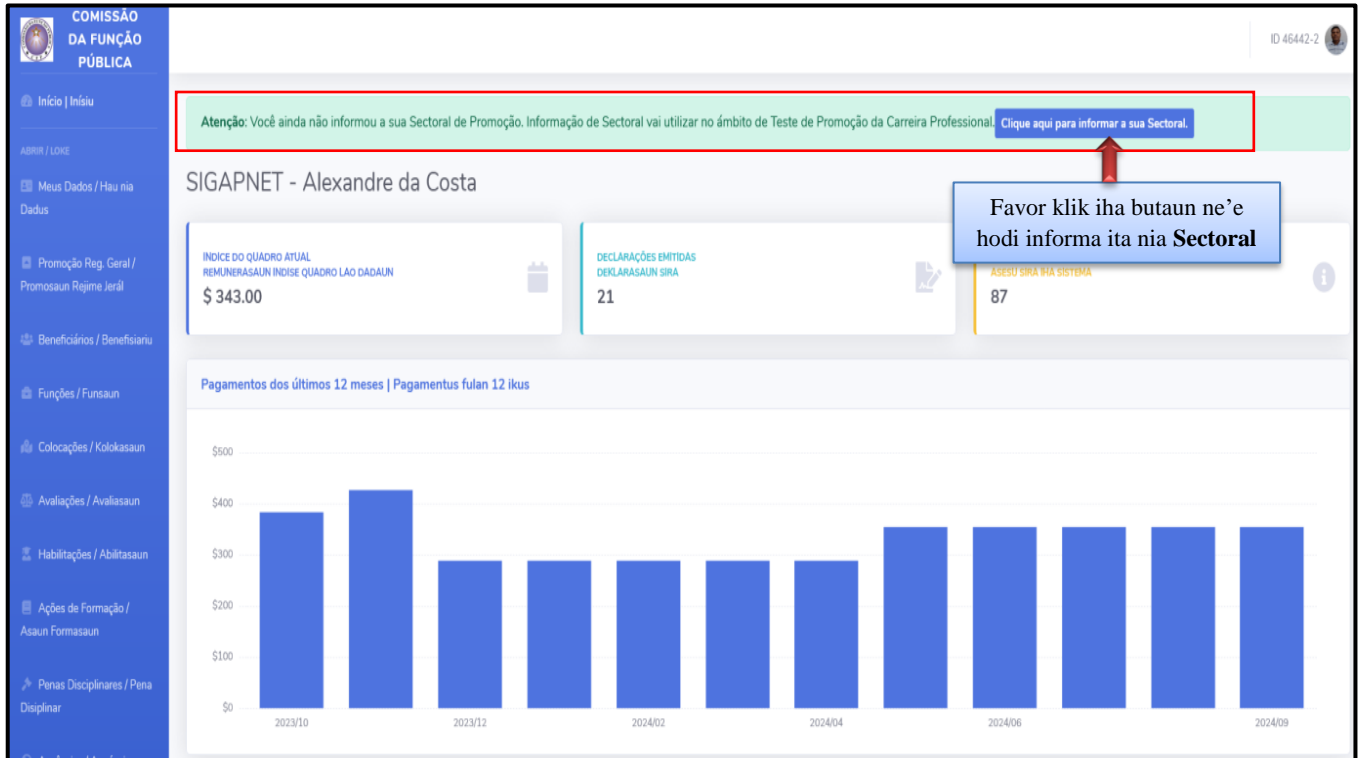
COMISSÃO DA FUNÇÃO PÚBLICA

Início | Inísiu

ABRIR / LOKE

Meus Dados / Hau nia Dadus

Promoção Reg. Geral / Promosaun Rejime Jerál

Beneficiários / Benefisiariu

Funções / Funsaun

Colocações / Kolokasaun

Avaliações / Avaliasaun

Habilitações / Abilitasaun

Ações de Formação / Asaun Formasaun

Penas Disciplinares / Pena Disiplinar

ID 46442-2

Atenção: Você ainda não informou a sua Sectoral de Promoção. Informação de Sectoral vai utilizar no âmbito de Teste de Promoção da Carreira Professional. Clique aqui para informar a sua Sectoral.

SIGAPNET - Alexandre da Costa

Favor klik iha butaun ne'e hodi informa ita nia **Sectoral**

ÍNDICE DO QUADRO ATUAL
REMUNERASAUN INDISE QUADRO LAO DADAUN
$ 343.00

DECLARAÇÕES EMITIDAS
DEKLARASAUN SIRA
21

ASESU SIRA IHA SISTEMA
87

Pagamentos dos últimos 12 meses | Pagamentus fulan 12 ikus

$500
$400
$300
$200
$100
$0

2023/10
2023/12
2024/02
2024/04
2024/06
2024/09